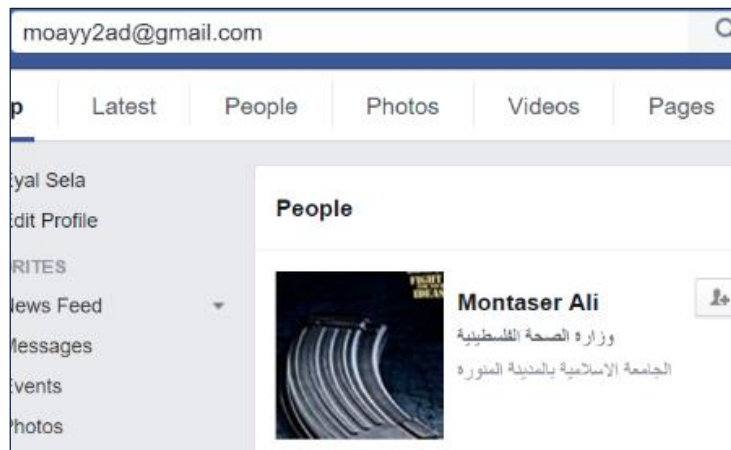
moayy2ad@gmail.com

p Latest People Photos Videos Pages

yal Sela
dit Profile
RITES
lews Feed
lessages
vents
hotos

People

FIGHT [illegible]

Montaser Ali
وزارة الصحة الفلسطينية
الجامعة الاسلامية بالمدينة المنورة